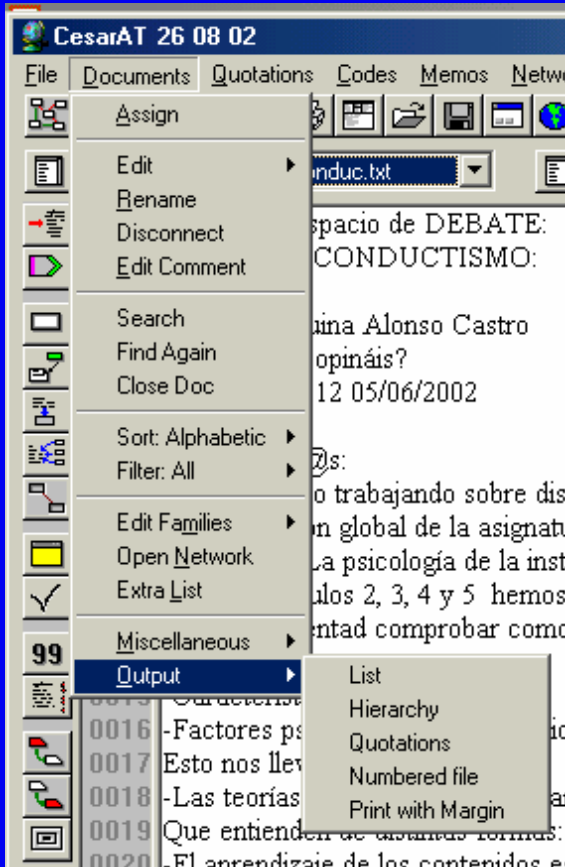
CesarAT 26 08 02

File Documents Quotations Codes Memos Netw

Assign

Edit
Rename
Disconnect
Edit Comment

Search
Find Again
Close Doc

Sort: Alphabetic
Filter: All

Edit Families
Open Network
Extra List

Miscellaneous
Output

List
Hierarchy
Quotations
Numbered file
Print with Margin

onduc.txt

spacio de DEBATE:
CONDUCTISMO:

uina Alonso Castro
opináis?
12 05/06/2002

@s:
o trabajando sobre dis
n global de la asignatu
La psicología de la inst
ulos 2, 3, 4 y 5 hemos
ntad comprobar como

99

0016 -Factores ps
0017 Esto nos llev
0018 -Las teorías
0019 Que entienden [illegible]
0020 -El aprendizaje de los contenidos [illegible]